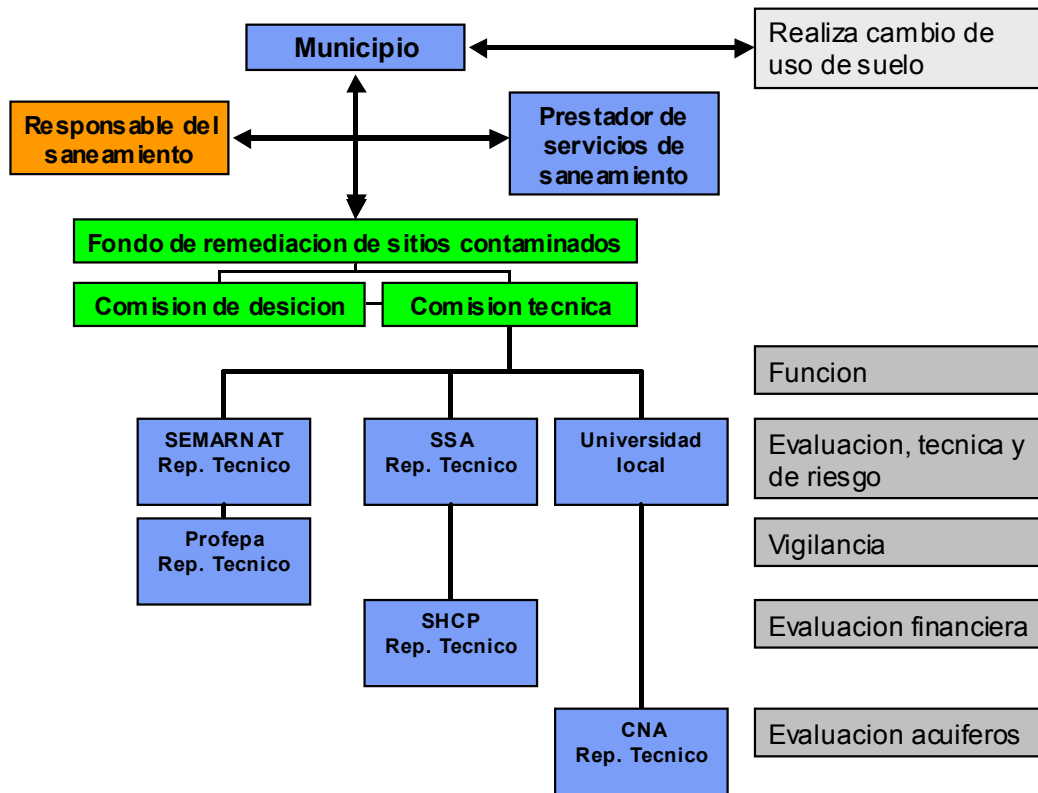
Municipio

Realiza cambio de uso de suelo

Responsable del saneamiento

Prestador de servicios de saneamiento

Fondo de remediacion de sitios contaminados

Comision de desicion

Comision tecnica

Funcion

SEMARNAT Rep. Tecnico

SSA Rep. Tecnico

Universidad local

Evaluacion, tecnica y de riesgo

Profepa Rep. Tecnico

Vigilancia

SHCP Rep. Tecnico

Evaluacion financiera

CNA Rep. Tecnico

Evaluacion acuiferos